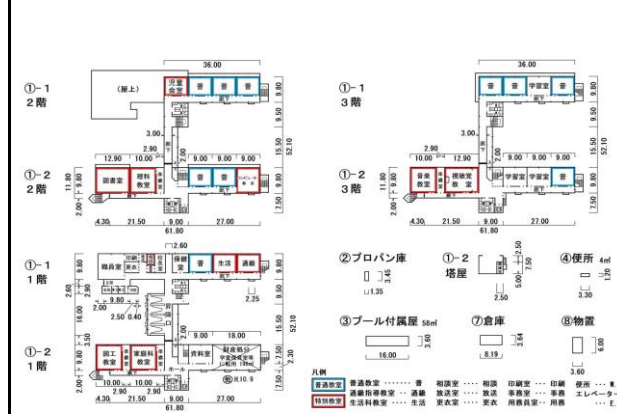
36.00

(屋上)

視聴覚室

普 普 普

①-1
2階

9.80

9.50

15.50

52.10

3.00

2.90

12.90 10.00

9.00 9.00 9.00

①-2
2階

11.80

図書室

理科教室

普 普

7.50

2.00 4.30 21.50 9.00 27.00

61.80

36.00

①-1
3階

普 普 学習室 普

9.80

9.50

15.50

52.10

3.00

2.90

10.00 12.90

9.00 9.00 9.00

①-2
3階

11.80

音楽教室

視聴覚教室

学習室 普

7.50

2.00 4.30 21.50 9.00 27.00

61.80

2.60

①-1
1階

職員室

保健室

普 生活 通級

9.80

2.60

9.80

2.90

2.50 0.40

2.25

9.50

15.50

52.10

10.00

3.50

9.00 18.00

資料室

①-2
1階

図工教室

家庭科教室

2.30

10.00

2.90

4.30 21.50 9.00 27.00

61.80

②プロパン庫

3.45

1.35

①-2
塔屋

2.50

5.00

7.50

2.50

④便所 4㎡

1.20

3.30

③プール付属屋 58㎡

3.60

16.00

⑦倉庫

3.64

8.19

⑧物置

6.00

3.60

凡例

普通教室 ・・・・・・ 普 相談室 ・・・・ 相談 印刷室 ・・・ 印刷 便所 ・・・

特別教室 通級指導教室 ・・ 通級 放送室 ・・・・ 放送 事務室 ・・・ 事務 エレベーター

生活科教室 ・・・ 生活 更衣室 ・・・・ 更衣 用務員室 ・・・ 用務